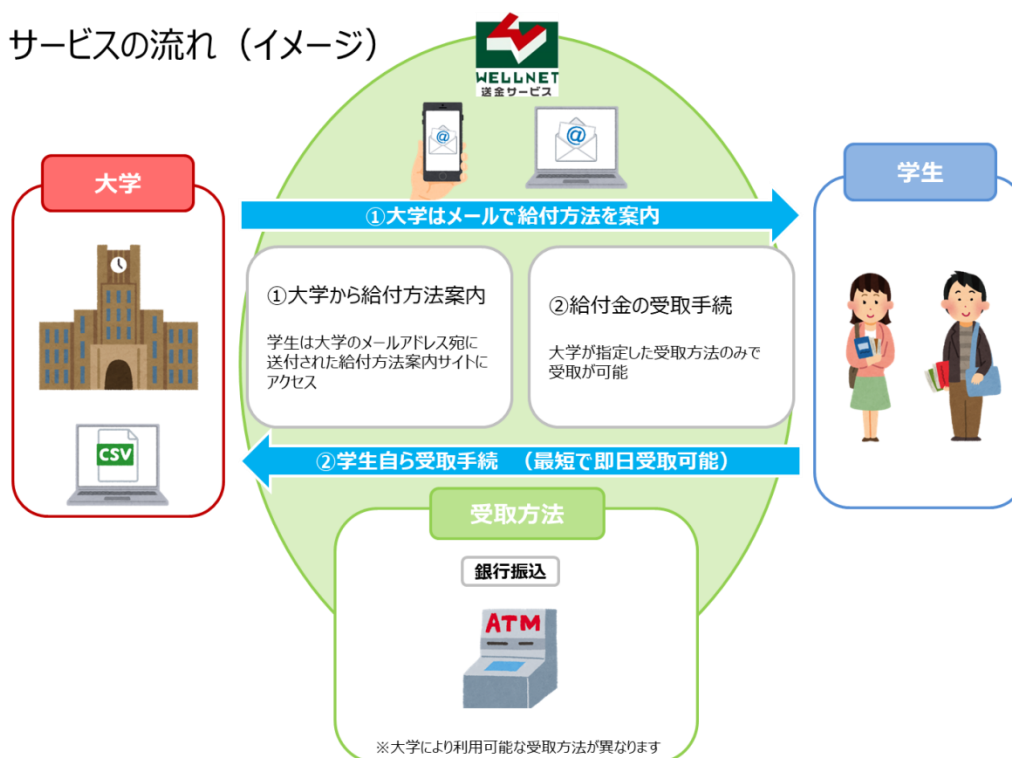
サービスの流れ（イメージ）

WELLNET
送金サービス

大学

学生

①大学はメールで給付方法を案内

①大学から給付方法案内

学生は大学のメールアドレス宛に送付された給付方法案内サイトにアクセス

②給付金の受取手続

大学が指定した受取方法のみで受取が可能

CSV

②学生自ら受取手続　（最短で即日受取可能）

受取方法

銀行振込

ATM

※大学により利用可能な受取方法が異なります